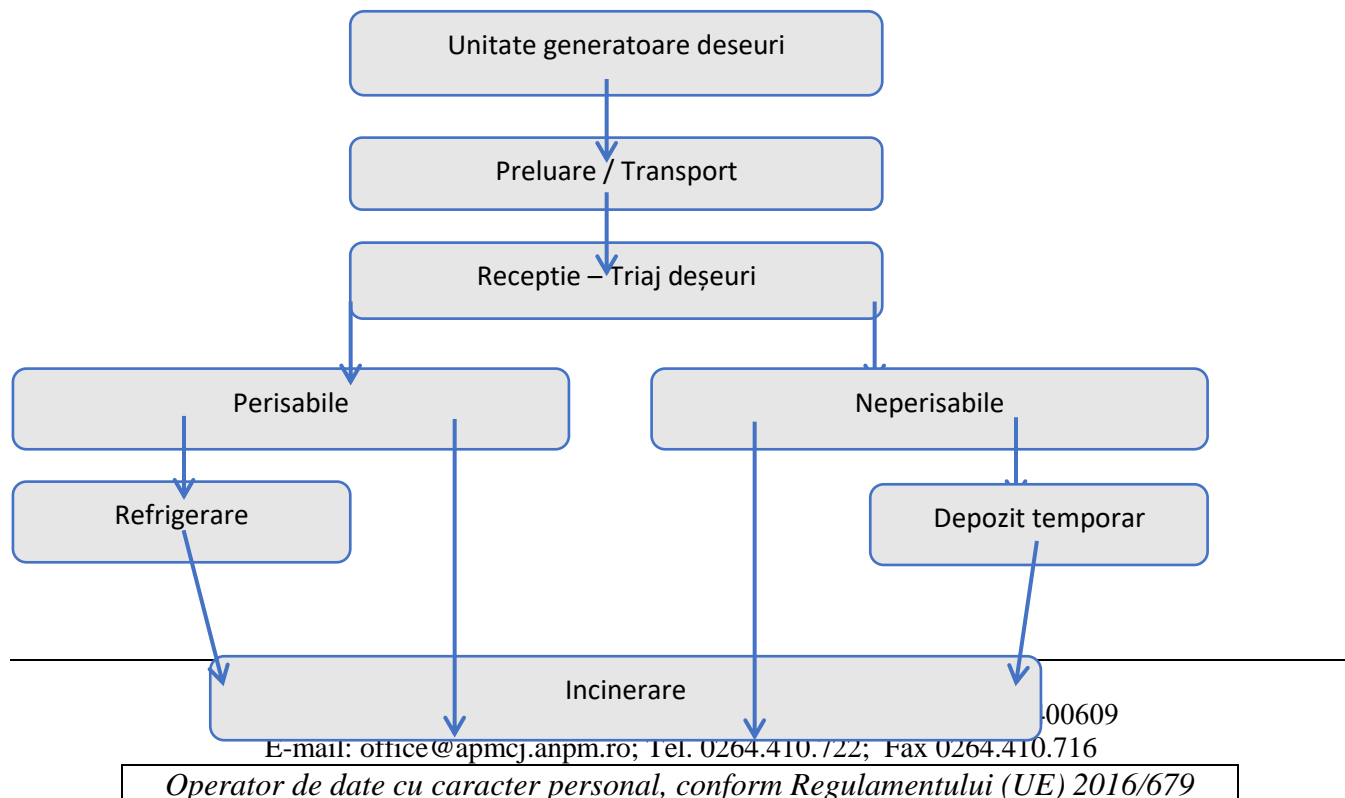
Unitate generatoare deseuri

Preluare / Transport

Receptie – Triaj deșeuri

Perisabile

Neperisabile

Refrigerare

Depozit temporar

Incinerare

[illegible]400609

E-mail: office@apmcj.anpm.ro; Tel. 0264.410.722; Fax 0264.410.716

*Operator de date cu caracter personal, conform Regulamentului (UE) 2016/679*